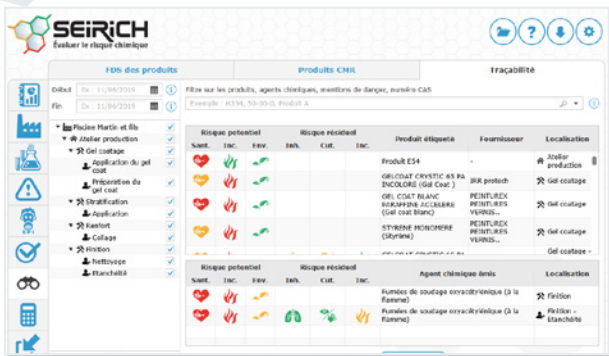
SEIRICH
Évaluer le risque chimique

FDS des produits | Produits CMR | Traçabilité

Début Ex : 11/06/2019
Fin Ex : 11/06/2019

Filtre sur les produits, agents chimiques, mentions de danger, numéro CAS
Exemple : H334, 50-00-0, Produit A

Piscine Martin et fils
Atelier production
Gel coatage
Application du gel coat
Préparation du gel coat
Stratification
Application
Renfort
Collage
Finition
Nettoyage
Etanchéité

| Risque potentiel | | | Risque résiduel | | | Produit étiqueté | Fournisseur | Localisation |
|---|---|---|---|---|---|---|---|---|
| Sant. | Inc. | Env. | Inh. | Cut. | Inc. | | | |
| | | | | | | Produit ES4 | - | Atelier production |
| | | | | | | GELCOAT CRYSTIC 65 PA INCOLORE (Gel Coat ) | JKR protech | Gel coatage |
| | | | | | | GEL COAT BLANC PARAFFINE ACCELERE (Gel coat blanc) | PEINTUREX PEINTURES VERNIS... | Gel coatage |
| | | | | | | STYRENE MONOMERE (Styrène) | PEINTUREX PEINTURES VERNIS... | Gel coatage |
| | | | | | | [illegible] | | Gel coatage |

| Risque potentiel | | | Risque résiduel | | | Agent chimique émis | Localisation |
|---|---|---|---|---|---|---|---|
| Sant. | Inc. | Env. | Inh. | Cut. | Inc. | | |
| | | | | | | Fumées de soudage oxyacétylénique (à la flamme) | Finition |
| | | | | | | Fumées de soudage oxyacétylénique (à la flamme) | Finition - Etanchéité |